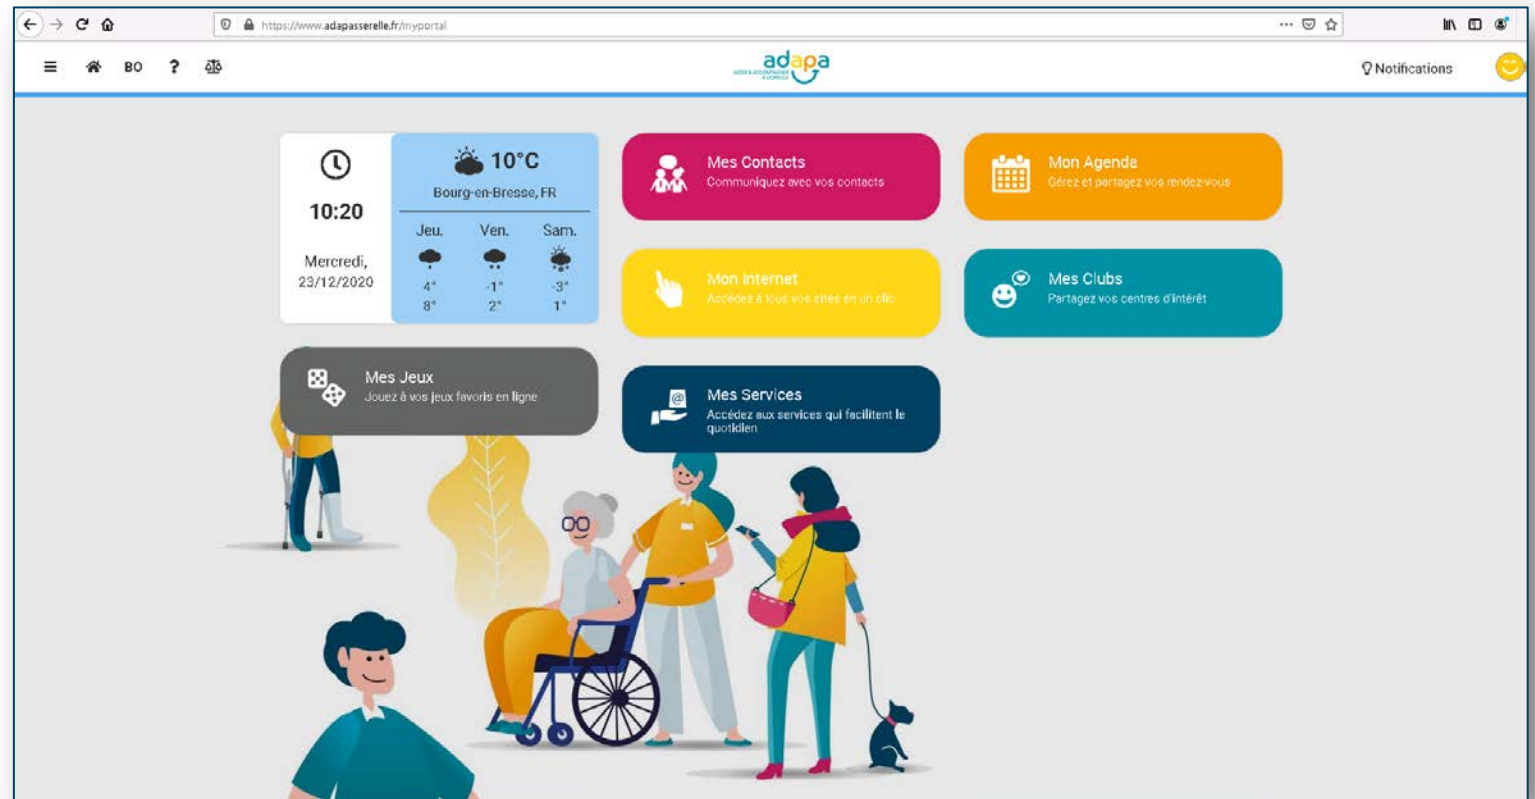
https://www.adapasserelle.fr/myportal

BO ?

adapa

Notifications

10:20

Mercredi, 23/12/2020

10°C
Bourg-en-Bresse, FR

| Jeu. | Ven. | Sam. |
|---|---|---|
| 4° | -1° | -3° |
| 8° | 2° | 1° |

Mes Contacts
Communiquez avec vos contacts

Mon Agenda
Gérez et partagez vos rendez-vous

Mon Internet
Accédez à tous vos sites en un clic

Mes Clubs
Partagez vos centres d'intérêt

Mes Jeux
Jouez à vos jeux favoris en ligne

Mes Services
Accédez aux services qui facilitent le quotidien